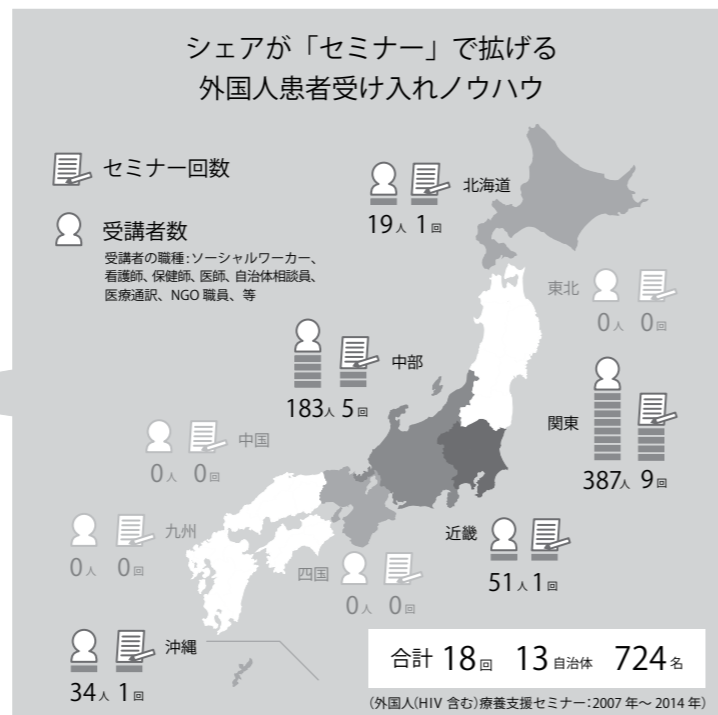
シェアが「セミナー」で拡げる
外国人患者受け入れノウハウ

セミナー回数

受講者数
受講者の職種：ソーシャルワーカー、看護師、保健師、医師、自治体相談員、医療通訳、NGO 職員、等

北海道
19人 1回

東北
0人 0回

中部
183人 5回

関東
387人 9回

中国
0人 0回

九州
0人 0回

近畿
51人 1回

四国
0人 0回

沖縄
34人 1回

合計 18回 13自治体 724名

（外国人(HIV 含む)療養支援セミナー：2007 年～ 2014 年）